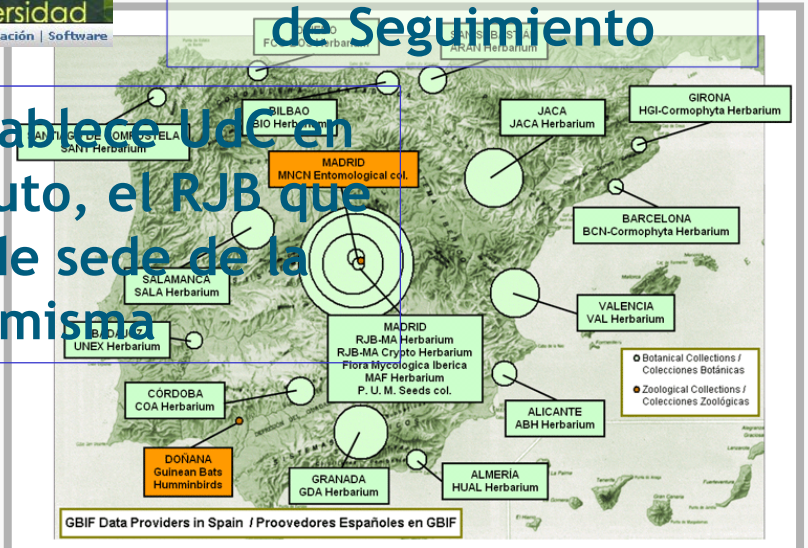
ersidad
ación | Software

de Seguimiento

ablece UdC en
uto, el RJB que
le sede de la
misma

FC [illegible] Herbarium
SANSEBASTIAN
ARAN Herbarium

SANTIAGO DE COMPOSTELA
SANT Herbarium

BILBAO
BIO Herbarium

JACA
JACA Herbarium

GIRONA
HGI-Cormophyta Herbarium

MADRID
MNCN Entomological col.

BARCELONA
BCN-Cormophyta Herbarium

SALAMANCA
SALA Herbarium

VALENCIA
VAL Herbarium

BADAJOZ
UNEX Herbarium

MADRID
RJB-MA Herbarium
RJB-MA Crypto Herbarium
Flora Mycologica Iberica
MAF Herbarium
P. U. M. Seeds col.

Botanical Collections / Colecciones Botánicas
Zoological Collections / Colecciones Zoológicas

CÓRDOBA
COA Herbarium

ALICANTE
ABH Herbarium

DOÑANA
Guinean Bats
Humminbirds

GRANADA
GDA Herbarium

ALMERÍA
HUAL Herbarium

GBIF Data Providers in Spain / Proovedores Españoles en GBIF